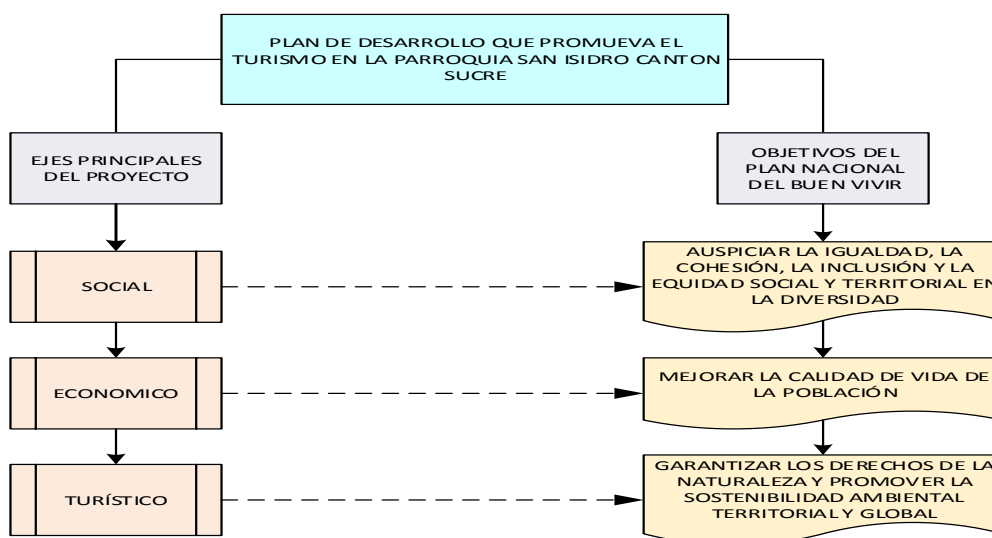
PLAN DE DESARROLLO QUE PROMUEVA EL TURISMO EN LA PARROQUIA SAN ISIDRO CANTON SUCRE

EJES PRINCIPALES DEL PROYECTO

OBJETIVOS DEL PLAN NACIONAL DEL BUEN VIVIR

SOCIAL

AUSPICIAR LA IGUALDAD, LA COHESIÓN, LA INCLUSIÓN Y LA EQUIDAD SOCIAL Y TERRITORIAL EN LA DIVERSIDAD

ECONOMICO

MEJORAR LA CALIDAD DE VIDA DE LA POBLACIÓN

TURÍSTICO

GARANTIZAR LOS DERECHOS DE LA NATURALEZA Y PROMOVER LA SOSTENIBILIDAD AMBIENTAL TERRITORIAL Y GLOBAL